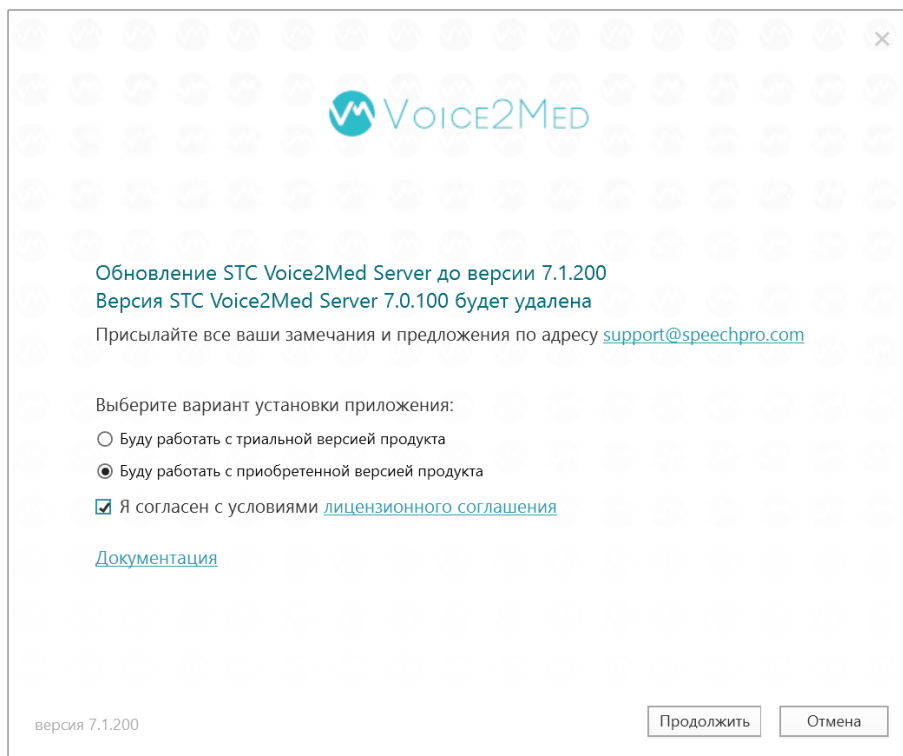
×

VOICE2MED

Обновление STC Voice2Med Server до версии 7.1.200
Версия STC Voice2Med Server 7.0.100 будет удалена
Присылайте все ваши замечания и предложения по адресу support@speechpro.com

Выберите вариант установки приложения:
Буду работать с триальной версией продукта
Буду работать с приобретенной версией продукта
Я согласен с условиями лицензионного соглашения

Документация

версия 7.1.200

Продолжить
Отмена